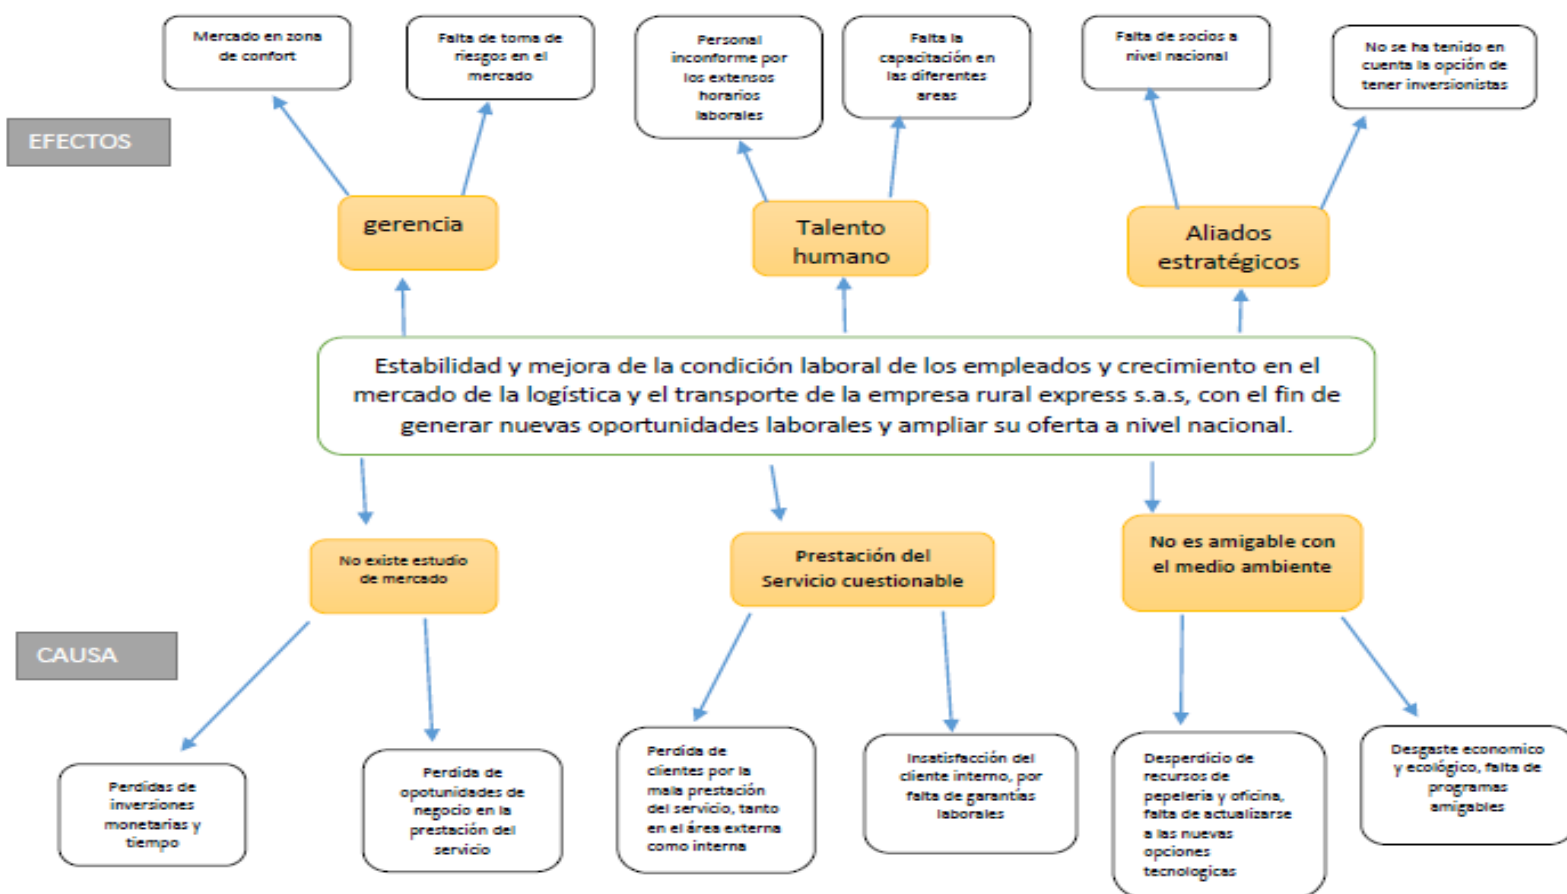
Mercado en zona de confort

Falta de toma de riesgos en el mercado

Personal inconforme por los extensos horarios laborales

Falta la capacitación en las diferentes areas

Falta de socios a nivel nacional

No se ha tenido en cuenta la opción de tener inversionistas

EFECTOS

gerencia

Talento humano

Aliados estratégicos

Estabilidad y mejora de la condición laboral de los empleados y crecimiento en el mercado de la logística y el transporte de la empresa rural express s.a.s, con el fin de generar nuevas oportunidades laborales y ampliar su oferta a nivel nacional.

No existe estudio de mercado

Prestación del Servicio cuestionable

No es amigable con el medio ambiente

CAUSA

Perdidas de inversiones monetarias y tiempo

Perdida de opotunidades de negocio en la prestación del servicio

Perdida de clientes por la mala prestación del servicio, tanto en el área externa como interna

Insatisfacción del cliente interno, por falta de garantías laborales

Desperdicio de recursos de pepeleria y oficina, falta de actualizarse a las nuevas opciones tecnologicas

Desgaste economico y ecológico, falta de programas amigables